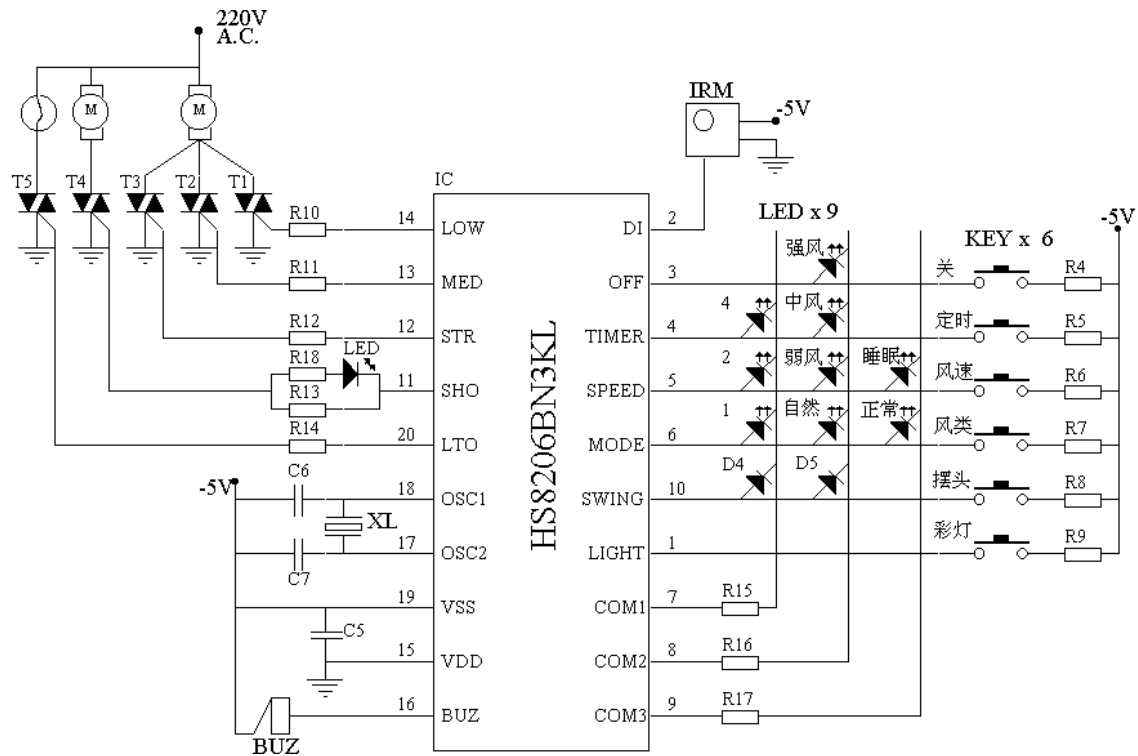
220V
A.C.

M
M

T5 T4 T3 T2 T1

R10
R11
R12
R18
LED
R13
R14

-5V
C6
XL
C7
C5
BUZ

IC
14 LOW
13 MED
12 STR
11 SHO
20 LTO
18 OSC1
17 OSC2
19 VSS
15 VDD
16 BUZ

HS8206BN3KL

DI 2
OFF 3
TIMER 4
SPEED 5
MODE 6
SWING 10
LIGHT 1
COM1 7
COM2 8
COM3 9

IRM
-5V

LED x 9
强风
4
中风
2
弱风
睡眠
1
自然
正常
D4
D5

R15
R16
R17

KEY x 6
-5V
关 R4
定时 R5
风速 R6
风类 R7
摆头 R8
彩灯 R9